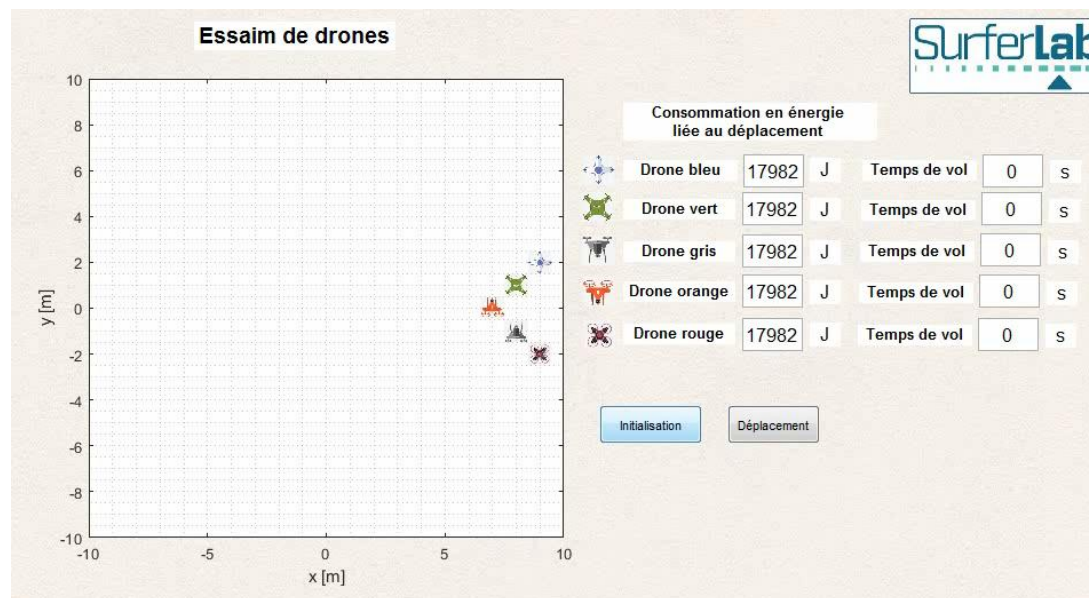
Essaim de drones

SurferLab

10
8
6
4
2
0
-2
-4
-6
-8
-10

y [m]

-10
-5
0
5
10

x [m]

Consommation en énergie liée au déplacement

| Drone bleu | 17982 | J | Temps de vol | 0 | s |
|---|---|---|---|---|---|
| Drone vert | 17982 | J | Temps de vol | 0 | s |
| Drone gris | 17982 | J | Temps de vol | 0 | s |
| Drone orange | 17982 | J | Temps de vol | 0 | s |
| Drone rouge | 17982 | J | Temps de vol | 0 | s |

Initialisation

Déplacement